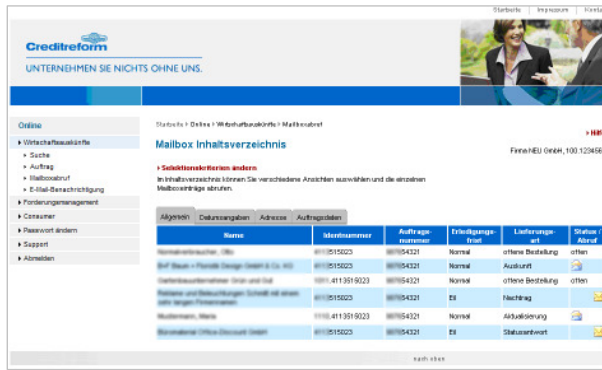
Startseite | Impressum | Konta

Creditreform

UNTERNEHMEN SIE NICHTS OHNE UNS.

Online

▸ Wirtschaftsauskünfte
▸ Suche
▸ Auftrag
▸ Mailboxabruf
▸ E-Mail-Benachrichtigung
▸ Forderungsmanagement
▸ Consumer
▸ Passwort ändern
▸ Support
▸ Abmelden

Startseite > Online > Wirtschaftsauskünfte > Mailboxabruf

» Hilf

Mailbox Inhaltsverzeichnis

Firma NEU GmbH, 100.123456

» Selektionskriterien ändern

Im Inhaltsverzeichnis können Sie verschiedene Ansichten auswählen und die einzelnen Mailboxeinträge abrufen.

Allgemein | Datumsangaben | Adresse | Auftragsdaten

| Name | Identnummer | Auftragsnummer | Erledigungsfrist | Lieferungsart | Status / Abruf |
|---|---|---|---|---|---|
| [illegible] | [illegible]515023 | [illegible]54321 | Normal | offene Bestellung | offen |
| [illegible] | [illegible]515023 | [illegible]54321 | Normal | Auskunft | |
| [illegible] | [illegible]4113519023 | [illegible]54321 | Normal | offene Bestellung | offen |
| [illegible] | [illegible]515023 | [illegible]54321 | Eil | Nachtrag | |
| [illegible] | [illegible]4113519023 | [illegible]54321 | Normal | Aktualisierung | |
| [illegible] | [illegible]515023 | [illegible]54321 | Eil | Statusantwort | |

nach oben